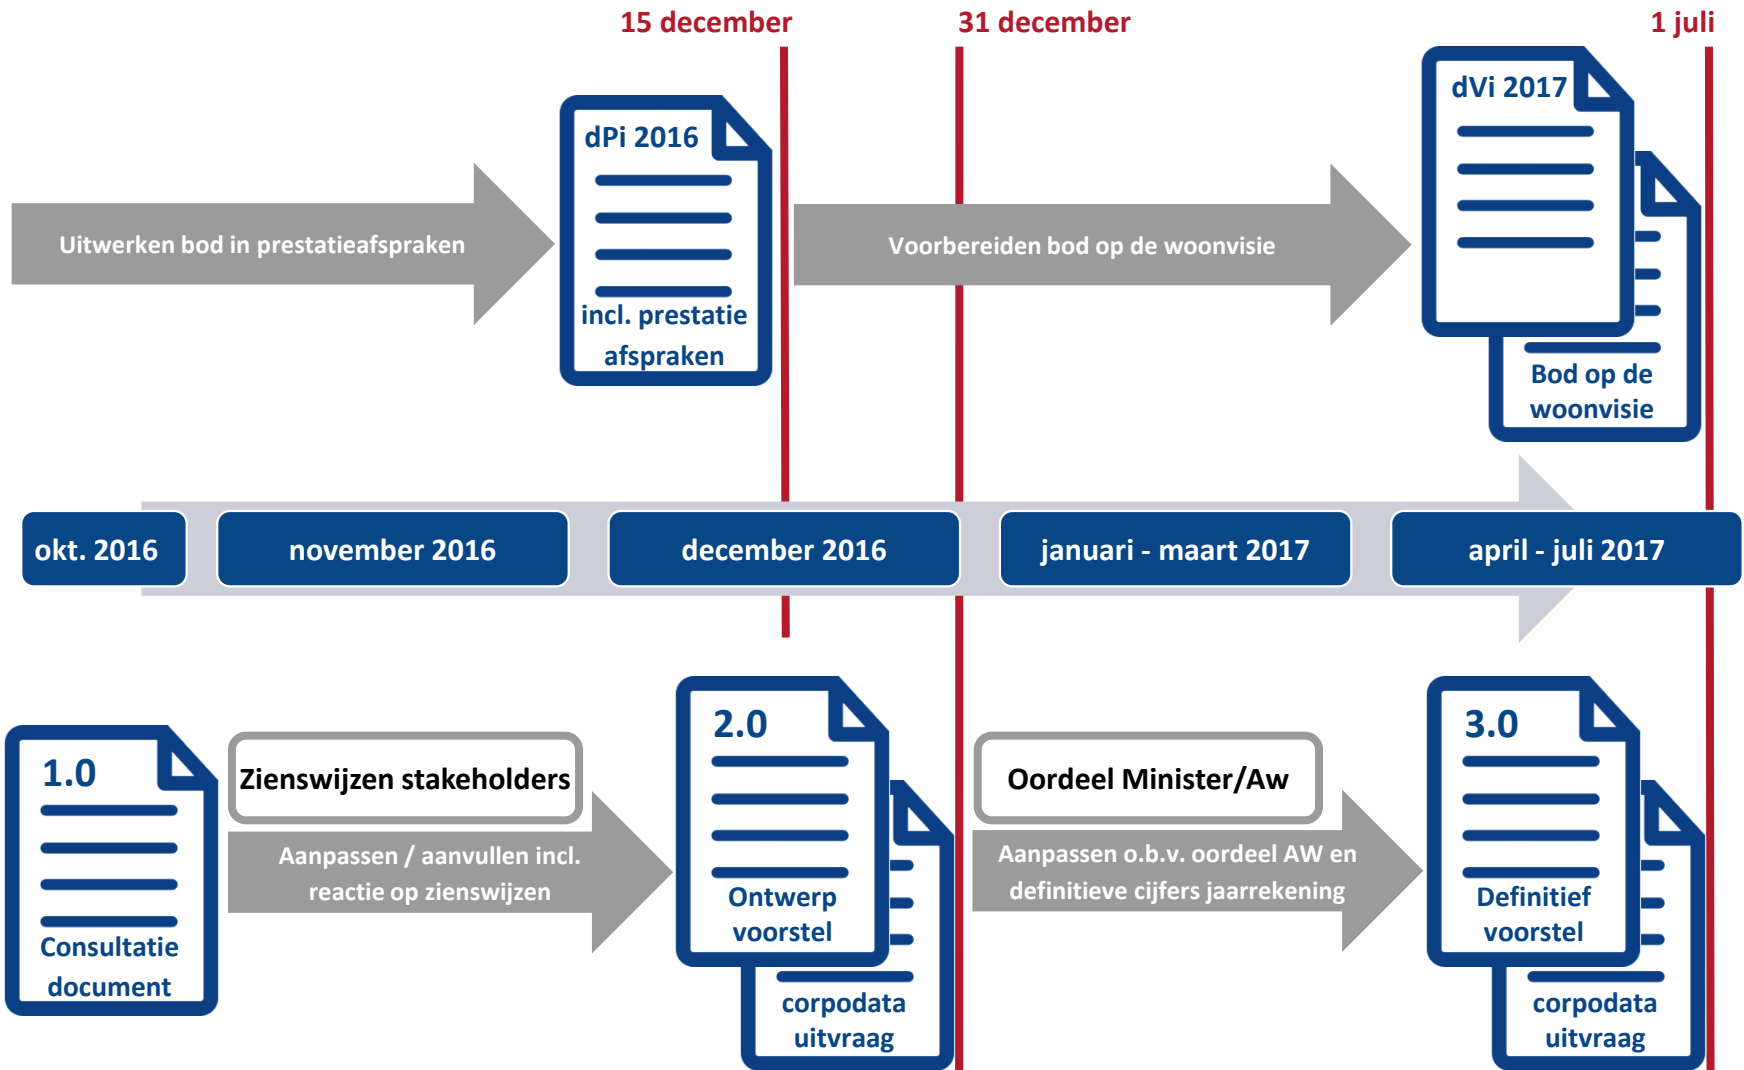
15 december

31 december

1 juli

Uitwerken bod in prestatieafspraken

dPi 2016

incl. prestatie afspraken

Voorbereiden bod op de woonvisie

dVi 2017

Bod op de woonvisie

okt. 2016

november 2016

december 2016

januari - maart 2017

april - juli 2017

1.0

Consultatie document

Zienswijzen stakeholders

Aanpassen / aanvullen incl. reactie op zienswijzen

2.0

Ontwerp voorstel

corpodata uitvraag

Oordeel Minister/Aw

Aanpassen o.b.v. oordeel AW en definitieve cijfers jaarrekening

3.0

Definitief voorstel

corpodata uitvraag